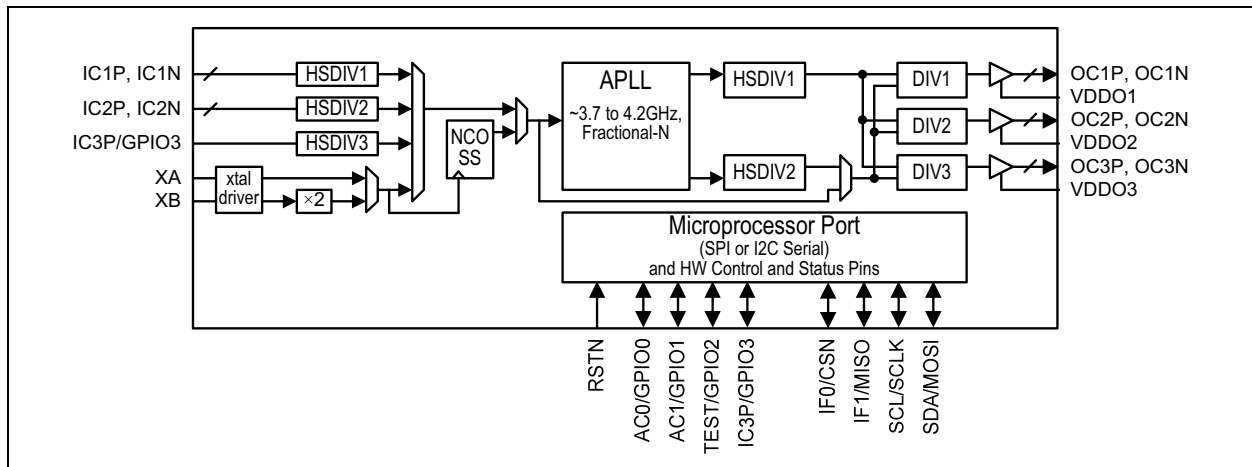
IC1P, IC1N
IC2P, IC2N
IC3P/GPIO3
XA
XB
HSDIV1
HSDIV2
HSDIV3
xtal driver
×2
NCO SS
APLL
~3.7 to 4.2GHz, Fractional-N
HSDIV1
HSDIV2
DIV1
DIV2
DIV3
OC1P, OC1N
VDDO1
OC2P, OC2N
VDDO2
OC3P, OC3N
VDDO3
Microprocessor Port
(SPI or I2C Serial)
and HW Control and Status Pins
RSTN
AC0/GPIO0
AC1/GPIO1
TEST/GPIO2
IC3P/GPIO3
IF0/CSN
IF1/MISO
SCL/SCLK
SDA/MOSI